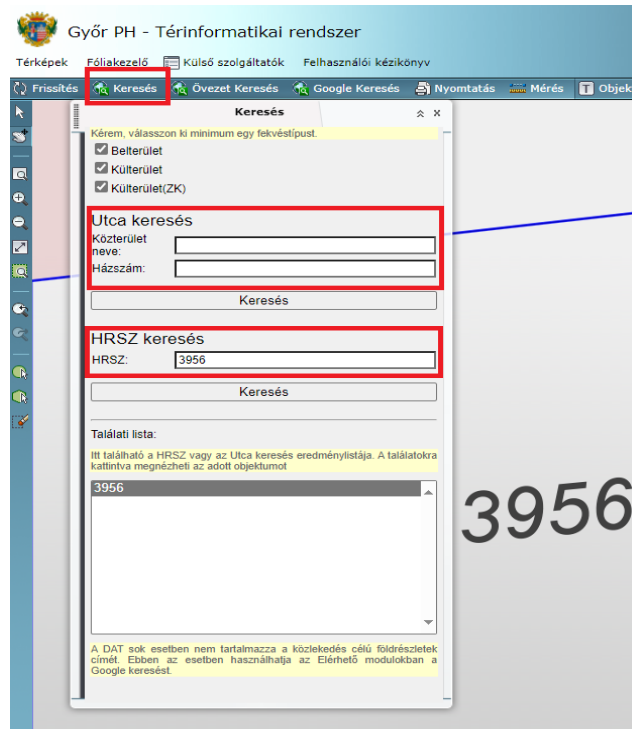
Győr PH - Térinformatikai rendszer

Térképek Fóliakezelő Külső szolgáltatók Felhasználói kézikönyv

Frissítés Keresés Övezet Keresés Google Keresés Nyomtatás Mérés Objek

Keresés

Kérem, válasszon ki minimum egy fekvéstípust.

Belterület

Külterület

Külterület(ZK)

Utca keresés

Közterület neve:

Házszám:

Keresés

HRSZ keresés

HRSZ: 3956

Keresés

Találati lista:

Itt található a HRSZ vagy az Utca keresés eredménylistája. A találatokra kattintva megnézheti az adott objektumot

3956

A DAT sok esetben nem tartalmazza a közlekedés célú földrészletek címét. Ebben az esetben használhatja az Elérhető modulokban a Google keresést.

3956